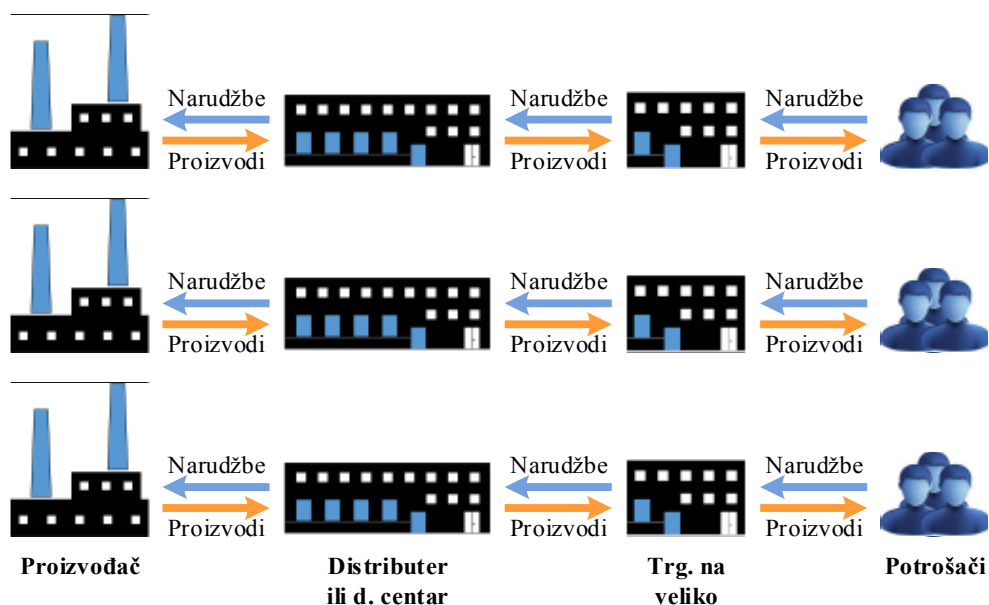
Narudžbe
Proizvodi
Narudžbe
Proizvodi
Narudžbe
Proizvodi

Narudžbe
Proizvodi
Narudžbe
Proizvodi
Narudžbe
Proizvodi

Narudžbe
Proizvodi
Narudžbe
Proizvodi
Narudžbe
Proizvodi

Proizvođač

Distributer ili d. centar

Trg. na veliko

Potrošači